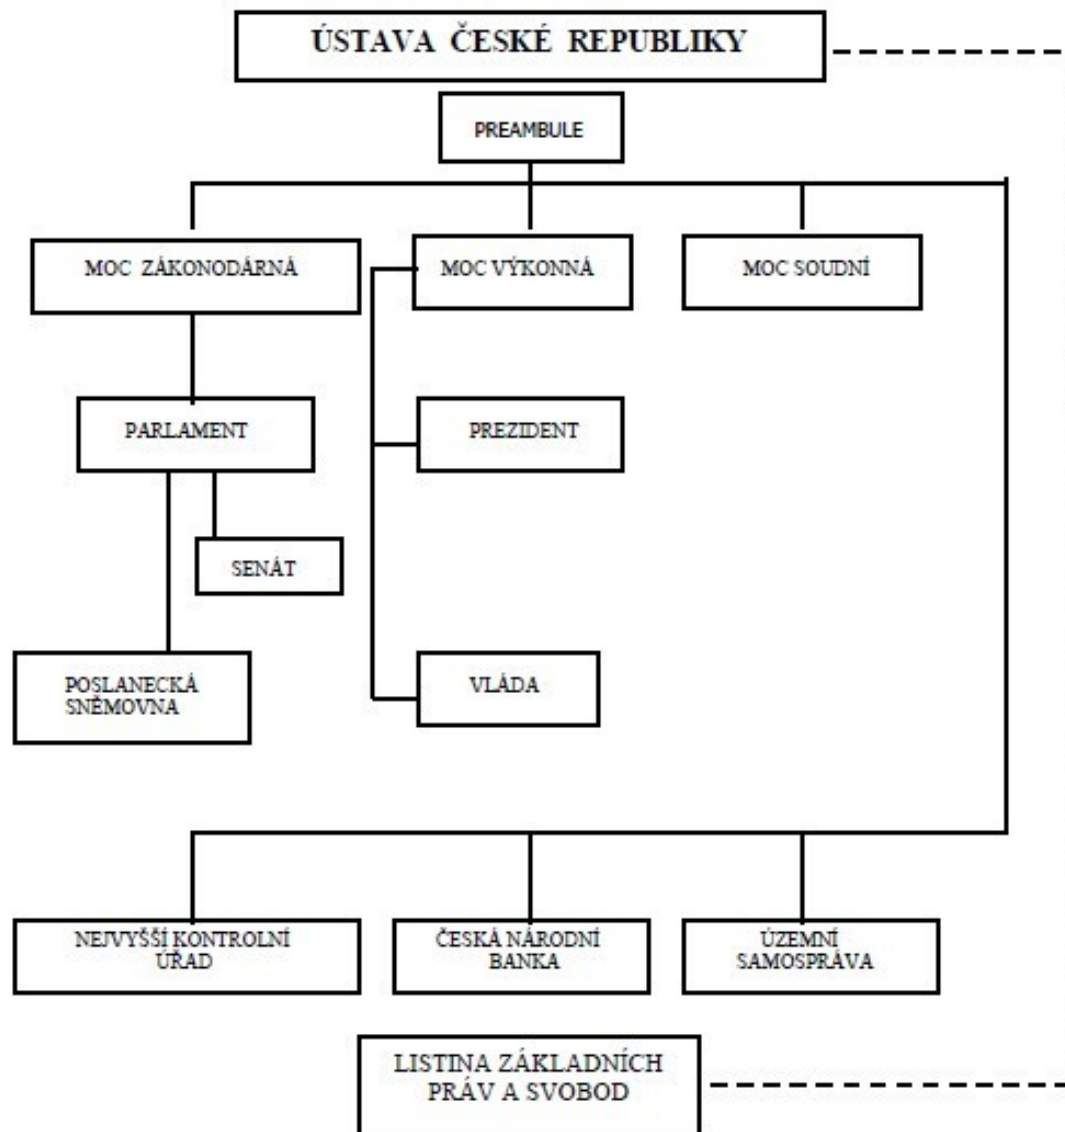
ÚSTAVA ČESKÉ REPUBLIKY

PREAMBULE

MOC ZÁKONODÁRNÁ

MOC VÝKONNÁ

MOC SOUDNÍ

PARLAMENT

PREZIDENT

SENÁT

POSLANECKÁ SNĚMOVNA

VLÁDA

NEJVYŠŠÍ KONTROLNÍ ÚŘAD

ČESKÁ NÁRODNÍ BANKA

ÚZEMNÍ SAMOSPRÁVA

LISTINA ZÁKLADNÍCH PRÁV A SVOBOD